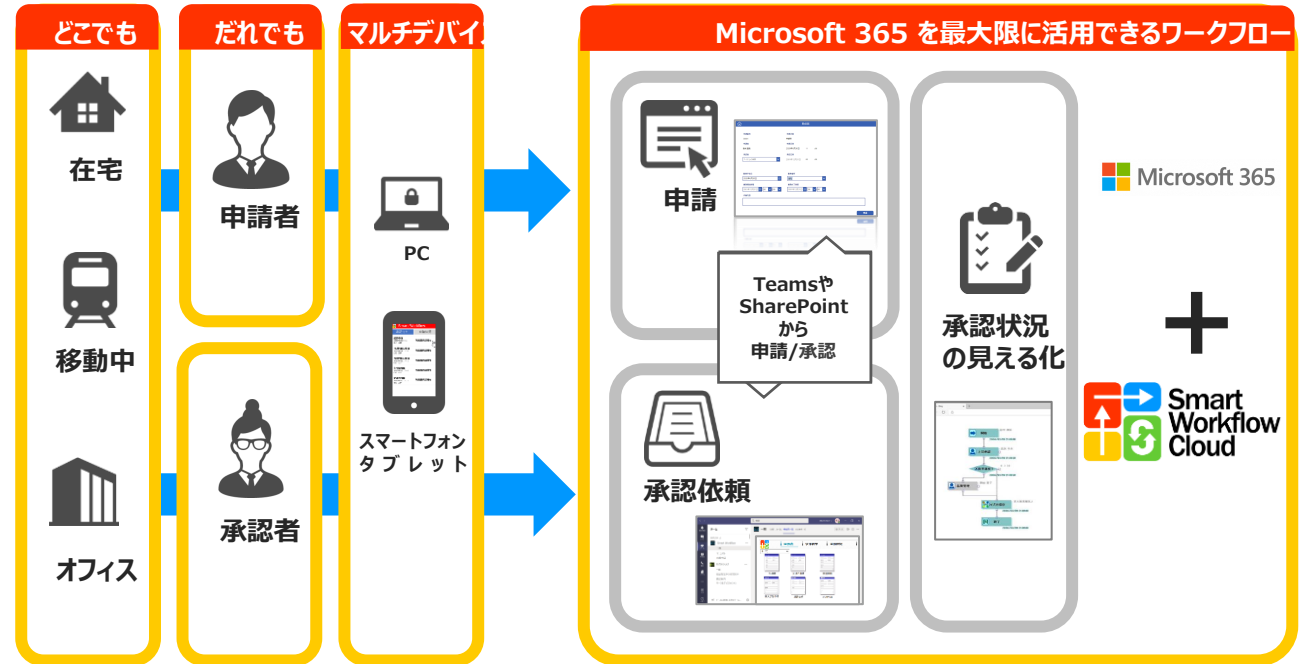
どこでも

在宅

移動中

オフィス

だれでも

申請者

承認者

マルチデバイ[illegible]

PC

スマートフォン
タブレット

Microsoft 365 を最大限に活用できるワークフロー

申請

TeamsやSharePointから申請/承認

承認依頼

承認状況の見える化

Microsoft 365

＋

Smart Workflow Cloud